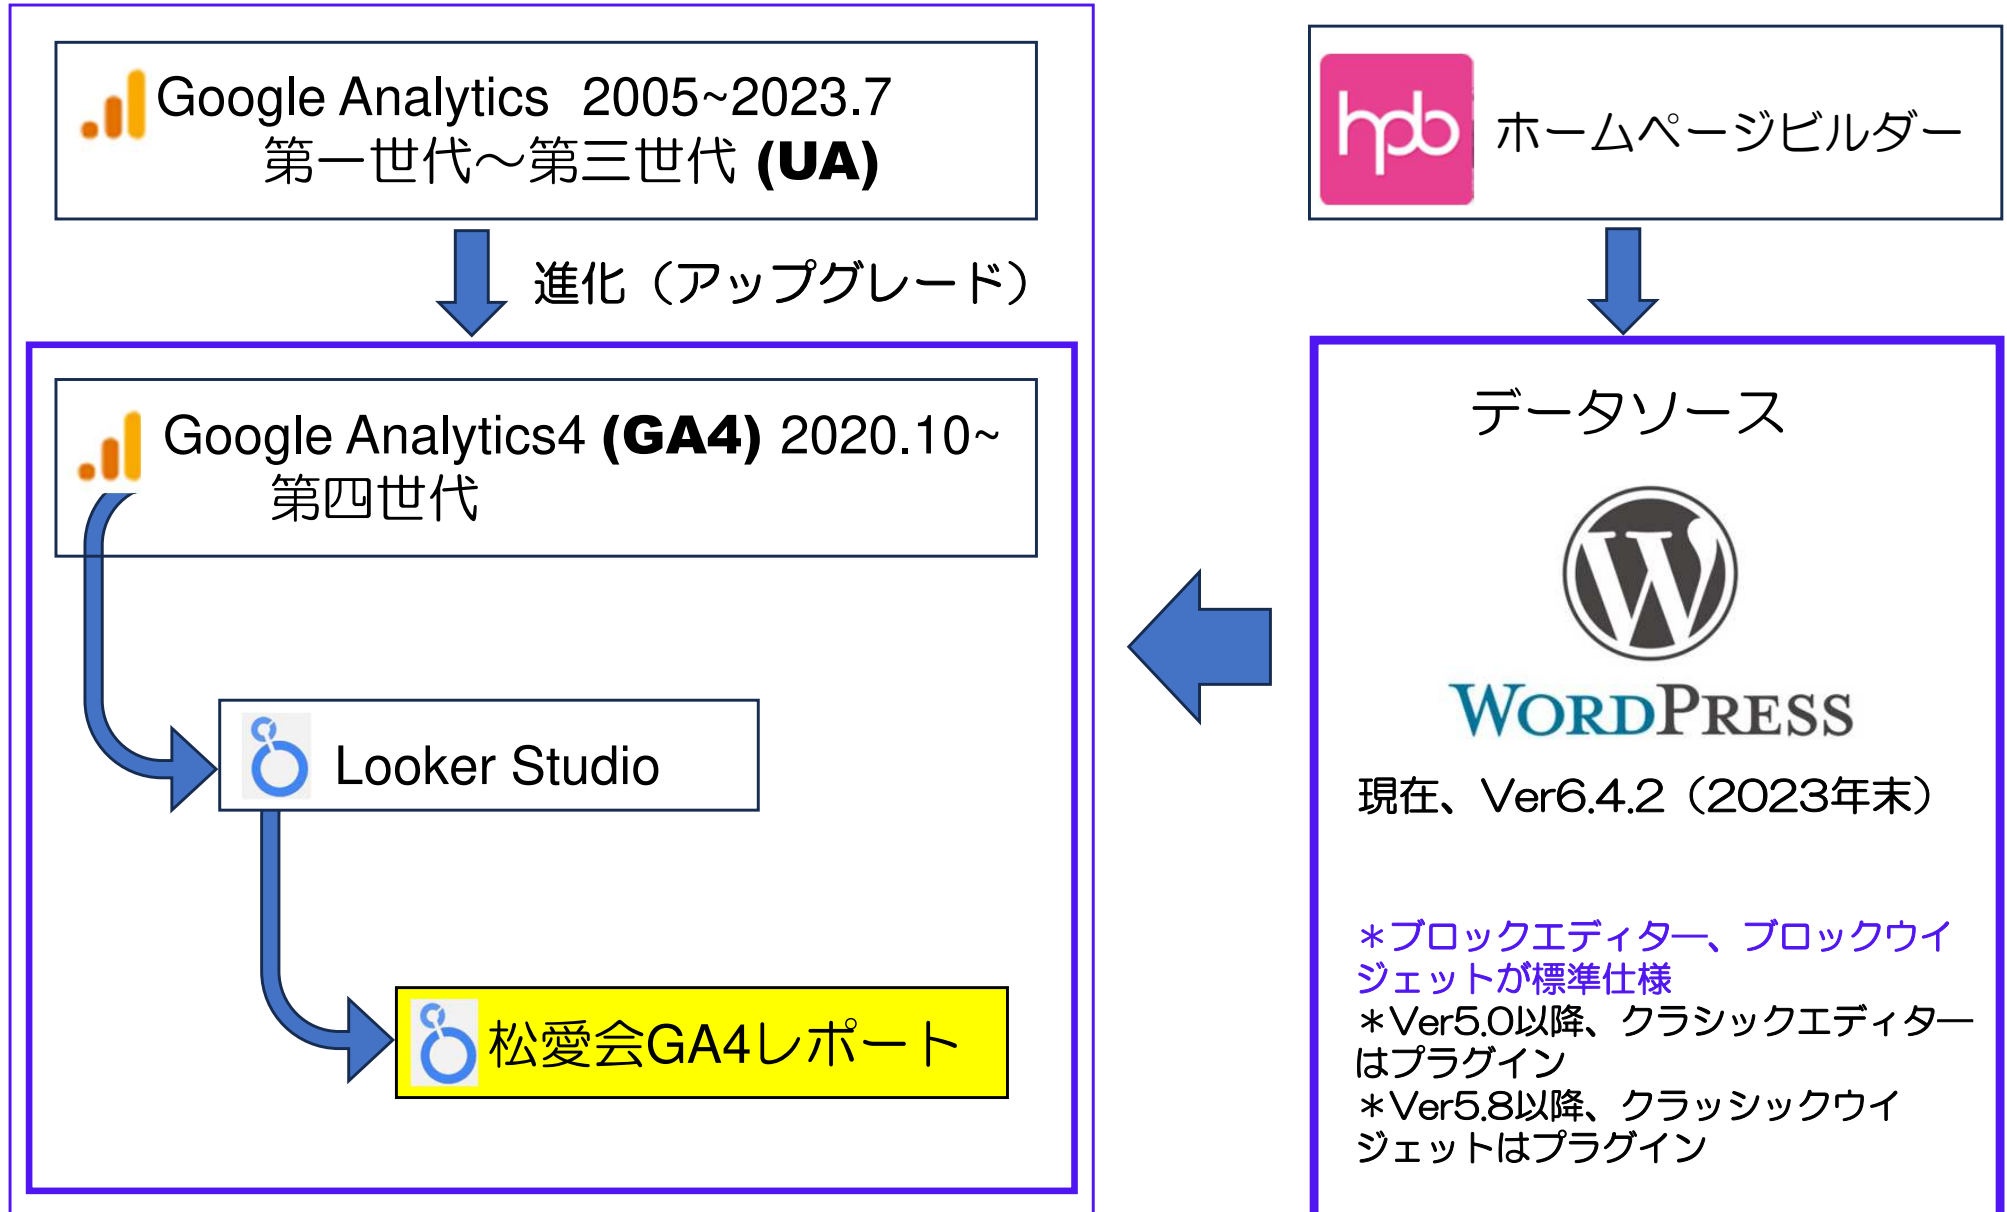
Google Analytics 2005~2023.7
第一世代～第三世代 (UA)

進化（アップグレード）

Google Analytics4 (GA4) 2020.10~
第四世代

Looker Studio

松愛会GA4レポート

hpb ホームページビルダー

データソース

WordPress

現在、Ver6.4.2（2023年末）

＊ブロックエディター、ブロックウイジェットが標準仕様
＊Ver5.0以降、クラシックエディターはプラグイン
＊Ver5.8以降、クラッシックウイジェットはプラグイン